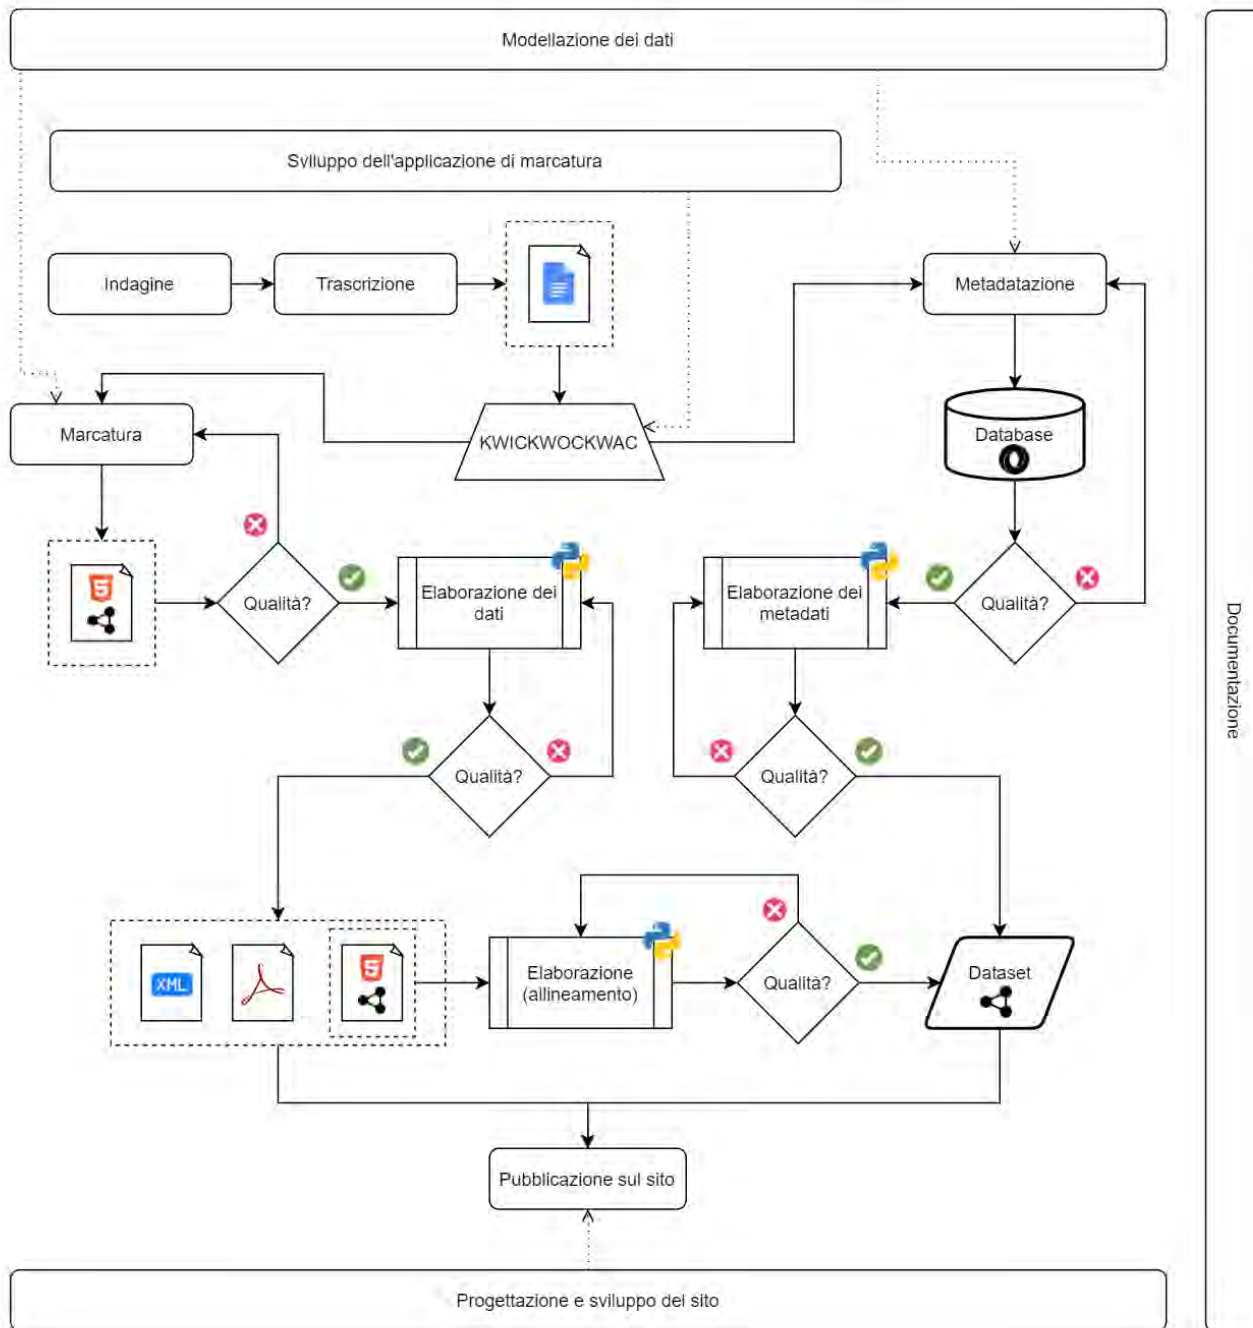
Modellazione dei dati

Sviluppo dell'applicazione di marcatura

Indagine

Trascrizione

Metadatazione

Marcatura

KWICKWOCKWAC

Database

Qualità?

Elaborazione dei dati

Elaborazione dei metadati

Qualità?

Qualità?

Qualità?

XML

Elaborazione (allineamento)

Qualità?

Dataset

Pubblicazione sul sito

Progettazione e sviluppo del sito

Documentazione